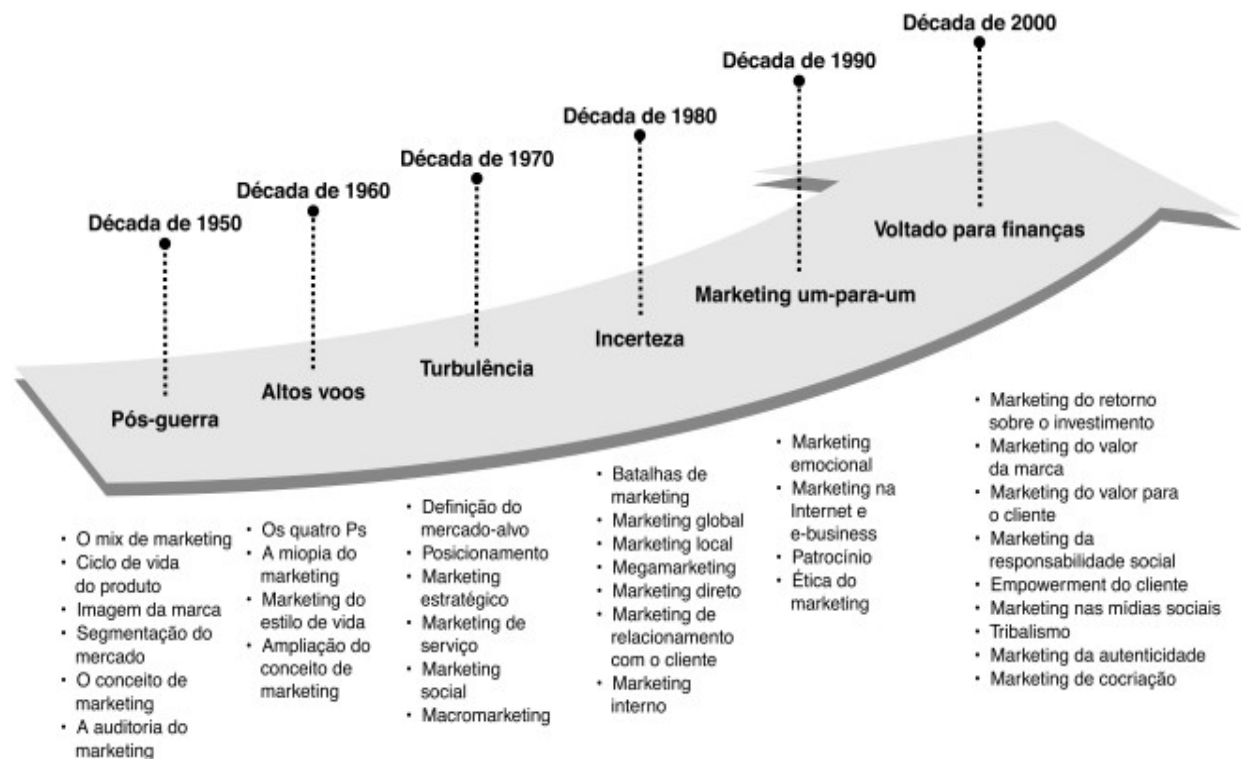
Década de 1950
Pós-guerra

Década de 1960
Altos voos

Década de 1970
Turbulência

Década de 1980
Incerteza

Década de 1990
Marketing um-para-um

Década de 2000
Voltado para finanças

• O mix de marketing
• Ciclo de vida do produto
• Imagem da marca
• Segmentação do mercado
• O conceito de marketing
• A auditoria do marketing

• Os quatro Ps
• A miopia do marketing
• Marketing do estilo de vida
• Ampliação do conceito de marketing

• Definição do mercado-alvo
• Posicionamento
• Marketing estratégico
• Marketing de serviço
• Marketing social
• Macromarketing

• Batalhas de marketing
• Marketing global
• Marketing local
• Megamarketing
• Marketing direto
• Marketing de relacionamento com o cliente
• Marketing interno

• Marketing emocional
• Marketing na Internet e e-business
• Patrocínio
• Ética do marketing

• Marketing do retorno sobre o investimento
• Marketing do valor da marca
• Marketing do valor para o cliente
• Marketing da responsabilidade social
• Empowerment do cliente
• Marketing nas mídias sociais
• Tribalismo
• Marketing da autenticidade
• Marketing de cocriação